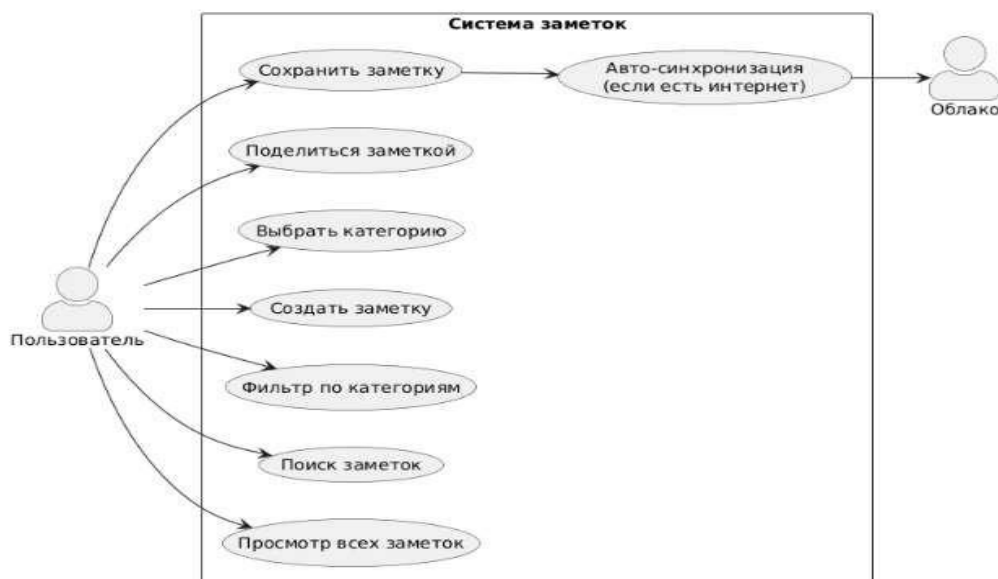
Система заметок

Сохранить заметку

Авто-синхронизация (если есть интернет)

Облако

Поделиться заметкой

Выбрать категорию

Пользователь

Создать заметку

Фильтр по категориям

Поиск заметок

Просмотр всех заметок